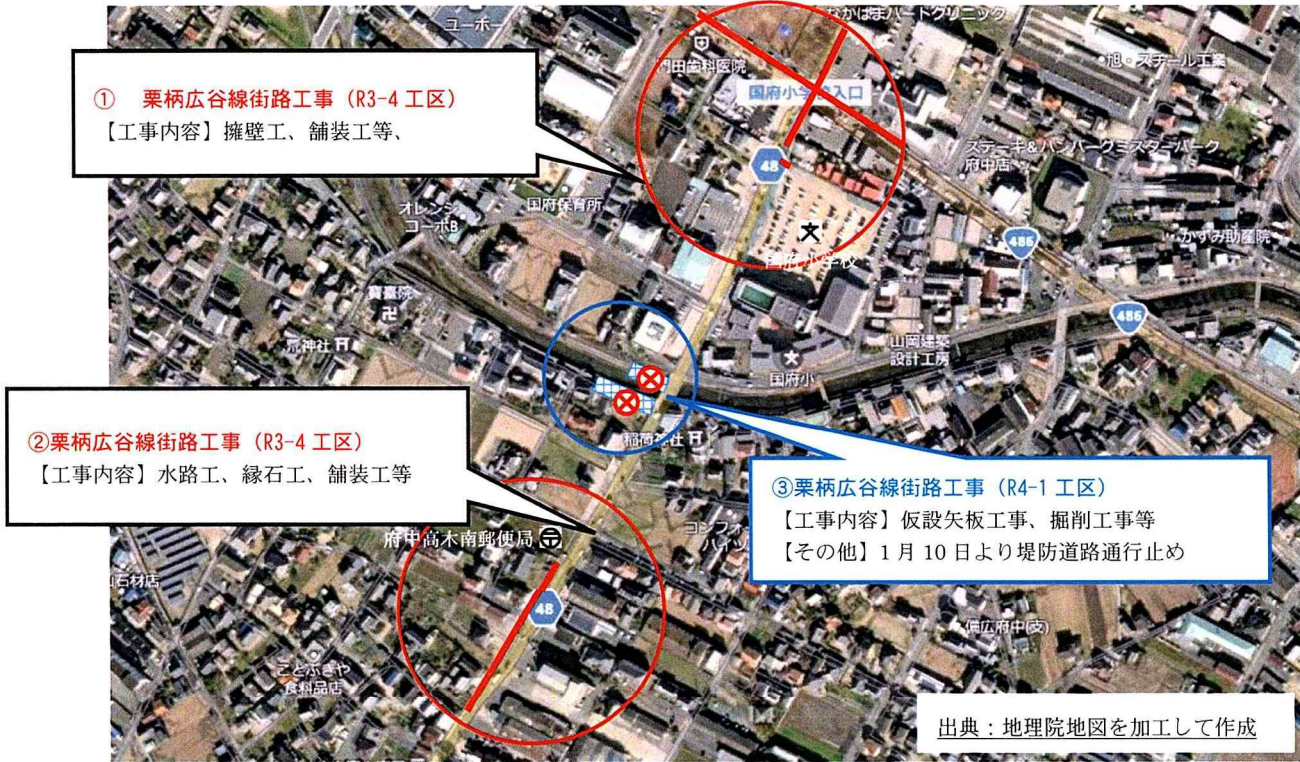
① 栗柄広谷線街路工事（R3-4 工区）
【工事内容】擁壁工、舗装工等、

②栗柄広谷線街路工事（R3-4 工区）
【工事内容】水路工、縁石工、舗装工等

③栗柄広谷線街路工事（R4-1 工区）
【工事内容】仮設矢板工事、掘削工事等
【その他】1 月 10 日より堤防道路通行止め

ユーポー
なかはまハートクリニック
門田歯科医院
国府小学校入口
旭・スチール工業
ステーキ&ハンバーグミスターパーク府中店
48
国府保育所
オレンジコーポB
国府小学校
486
かすみ助産院
寶壽院
荒神社
486
山岡建築設計工房
国府小
稲荷神社
府中高木南郵便局
コンフォートハイツ
石材店
48
備広府中(支)
ことぶきや食料品店
出典：地理院地図を加工して作成